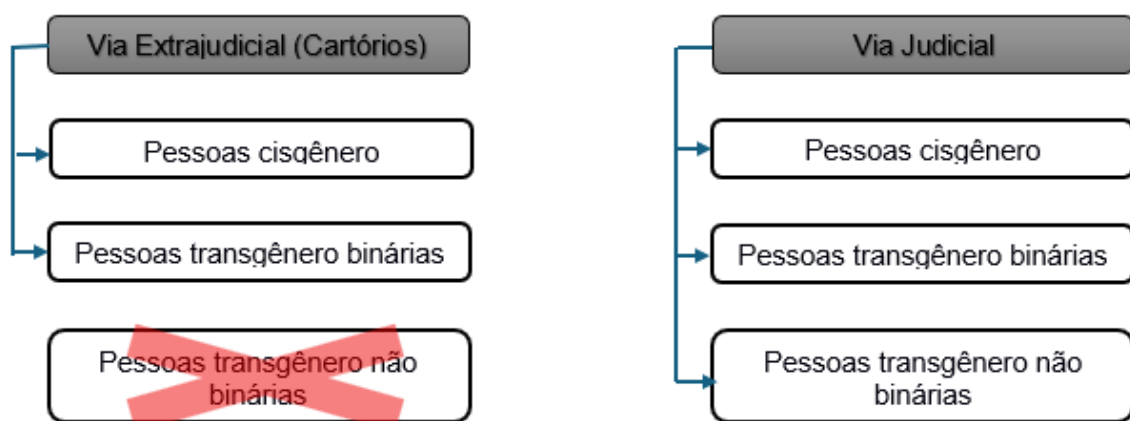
Via Extrajudicial (Cartórios)

Pessoas cisgênero

Pessoas transgênero binárias

Pessoas transgênero não binárias

Via Judicial

Pessoas cisgênero

Pessoas transgênero binárias

Pessoas transgênero não binárias